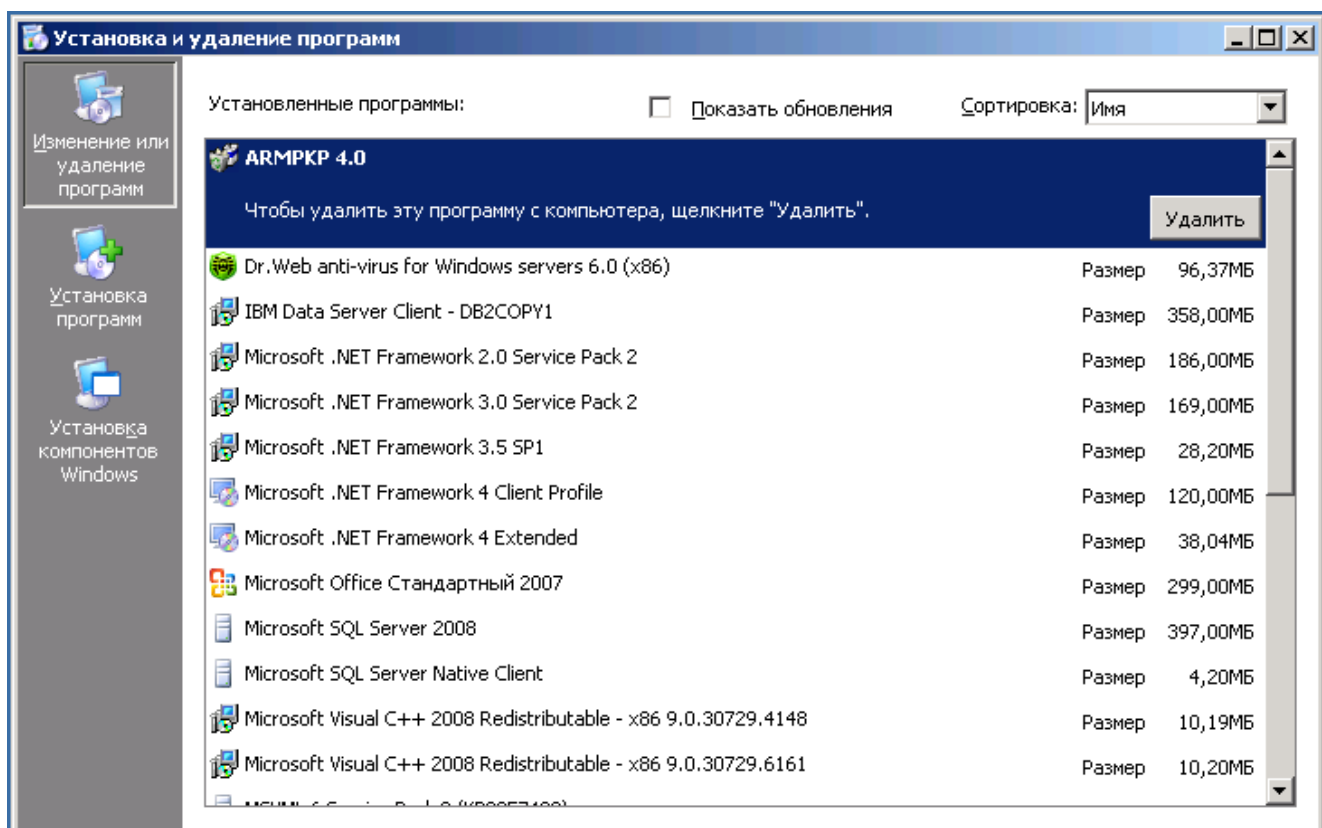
Установка и удаление программ

Изменение или удаление программ

Установка программ

Установка компонентов Windows

Установленные программы:

Показать обновления

Сортировка: Имя

ARMPKP 4.0

Чтобы удалить эту программу с компьютера, щелкните "Удалить".

Удалить

| | | |
|---|---|---|
| Dr.Web anti-virus for Windows servers 6.0 (x86) | Размер | 96,37МБ |
| IBM Data Server Client - DB2COPY1 | Размер | 358,00МБ |
| Microsoft .NET Framework 2.0 Service Pack 2 | Размер | 186,00МБ |
| Microsoft .NET Framework 3.0 Service Pack 2 | Размер | 169,00МБ |
| Microsoft .NET Framework 3.5 SP1 | Размер | 28,20МБ |
| Microsoft .NET Framework 4 Client Profile | Размер | 120,00МБ |
| Microsoft .NET Framework 4 Extended | Размер | 38,04МБ |
| Microsoft Office Стандартный 2007 | Размер | 299,00МБ |
| Microsoft SQL Server 2008 | Размер | 397,00МБ |
| Microsoft SQL Server Native Client | Размер | 4,20МБ |
| Microsoft Visual C++ 2008 Redistributable - x86 9.0.30729.4148 | Размер | 10,19МБ |
| Microsoft Visual C++ 2008 Redistributable - x86 9.0.30729.6161 | Размер | 10,20МБ |

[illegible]